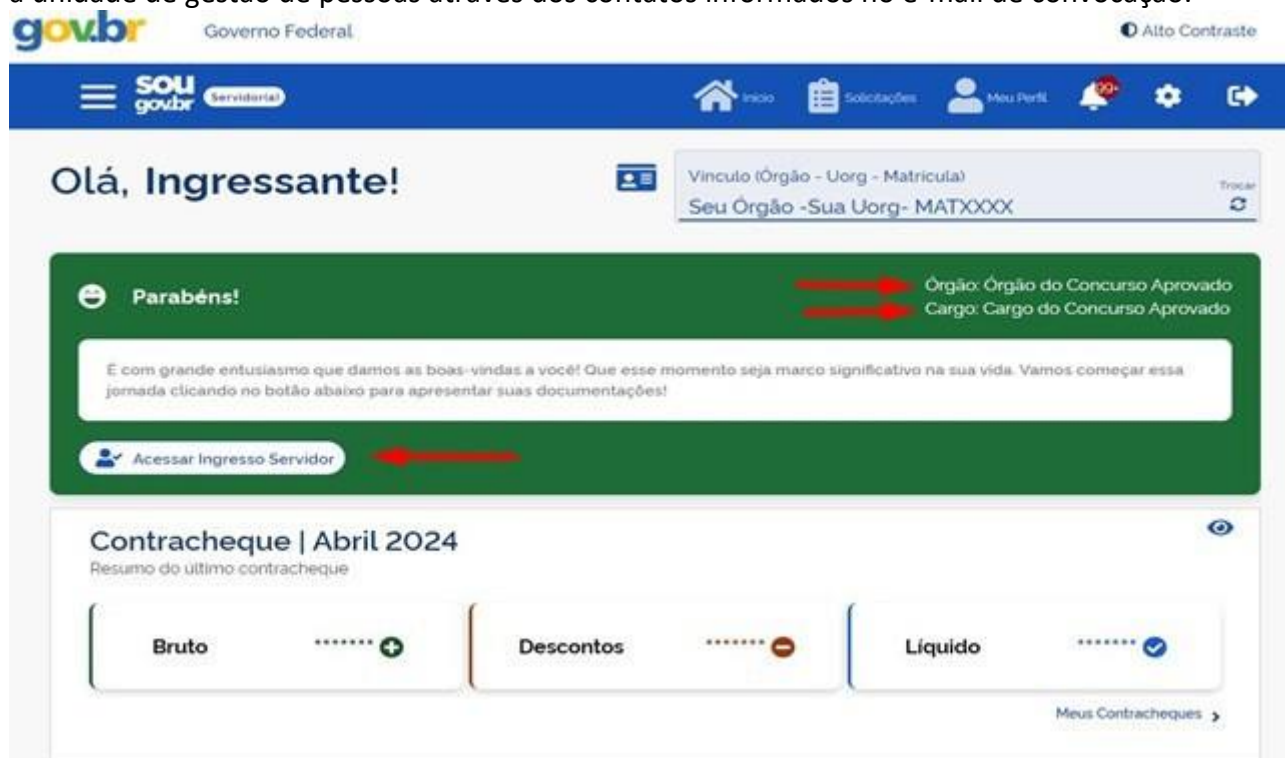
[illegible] unidade de gestão de pessoas através dos contatos informados no e-mail de convocação.

gov.br Governo Federal

Alto Contraste

sou gov.br Servidor(a)

Início Solicitações Meu Perfil 99+

Olá, Ingressante!

Vinculo (Órgão - Uorg - Matricula)
Seu Órgão -Sua Uorg- MATXXXX

Trocar

Parabéns!

Órgão: Órgão do Concurso Aprovado
Cargo: Cargo do Concurso Aprovado

É com grande entusiasmo que damos as boas-vindas a você! Que esse momento seja marco significativo na sua vida. Vamos começar essa jornada clicando no botão abaixo para apresentar suas documentações!

Acessar Ingresso Servidor

Contracheque | Abril 2024
Resumo do último contracheque

Bruto ·······

Descontos ·······

Líquido ·······

Meus Contracheques ›